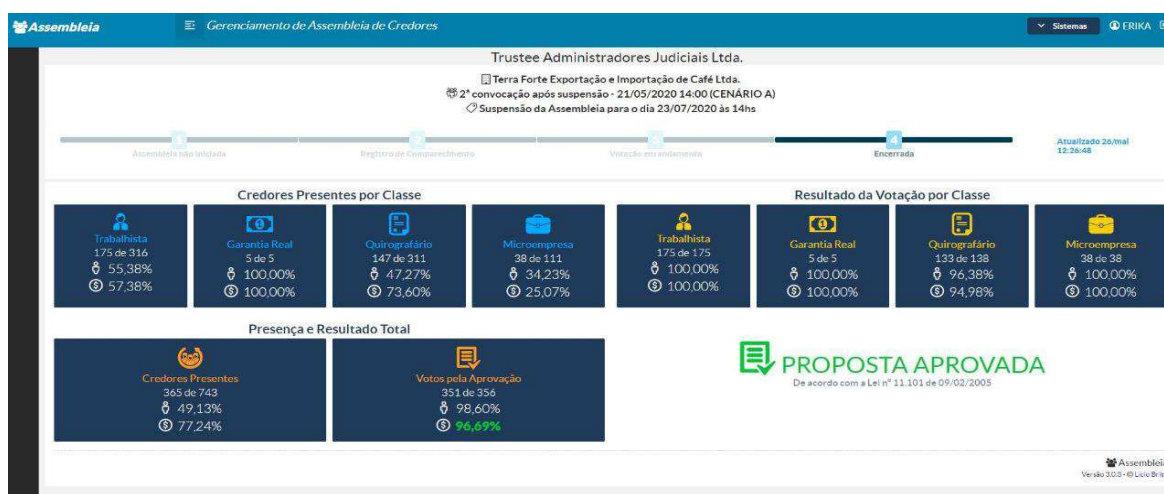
Assembleia

Gerenciamento de Assembleia de Credores

Sistemas

ERIKA

Trustee Administradores Judiciais Ltda.

Terra Forte Exportação e Importação de Café Ltda.

2ª convocação após suspensão - 21/05/2020 14:00 (CENÁRIO A)

Suspensão da Assembleia para o dia 23/07/2020 às 14hs

Assembleia não iniciada

Registro de Comparecimento

Votação em andamento

Encerrada

Atualizado 26/mai 12:26:48

Credores Presentes por Classe

Trabalhista
175 de 316
55,38%
57,38%

Garantia Real
5 de 5
100,00%
100,00%

Quirografário
147 de 311
47,27%
73,60%

Microempresa
38 de 111
34,23%
25,07%

Resultado da Votação por Classe

Trabalhista
175 de 175
100,00%
100,00%

Garantia Real
5 de 5
100,00%
100,00%

Quirografário
133 de 138
96,38%
94,98%

Microempresa
38 de 38
100,00%
100,00%

Presença e Resultado Total

Credores Presentes
365 de 743
49,13%
77,24%

Votos pela Aprovação
351 de 356
98,60%
96,69%

PROPOSTA APROVADA
De acordo com a Lei nº 11.101 de 09/02/2005

Assembleia
Versão 3.0.5 - © Licio Bri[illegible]